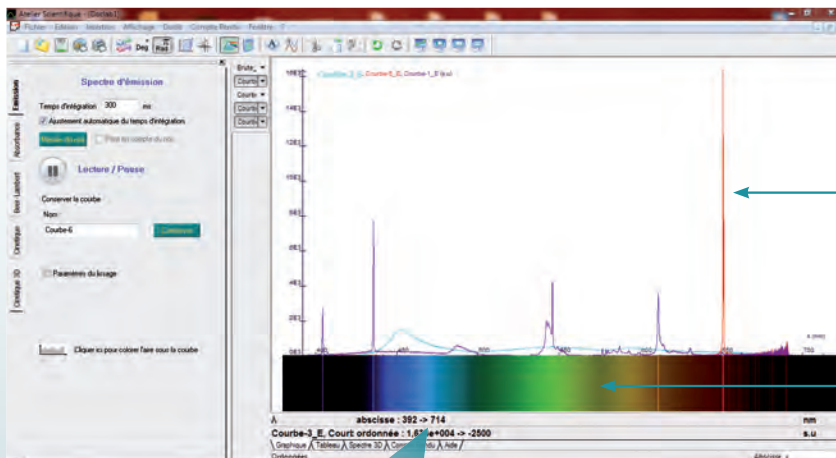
Atelier Scientifique - [Doclab1]
Fichier Edition Modèles Affichage Outils Compte Rendu Fenêtre ?

Spectre d'émission
Temps d'intégration 300 ms
Ajustement automatique du temps d'intégration
Mesure du noir
Lecture / Pause
Conserver la courbe
Nom :
Courbe-6
Conserver
Paramètres du lissage
Cliquer ici pour colorer l'aire sous la courbe

Emission
Absorbance
Beer Lambert
Cinétique
Cinétique 3D

Brute
Courbe-3_E, Courbe-5_E, Courbe-1_E (s.u)
14E3
12E3
10E3
8E3
6E3
4E3
2E3
400
500
600
700
λ (nm)

abscisse : 392 -> 714
nm
Courbe-3_E, Court ordonnée : 1,6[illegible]e+004 -> -2500
s.u
Graphique Tableau Spectre 3D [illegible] Aide